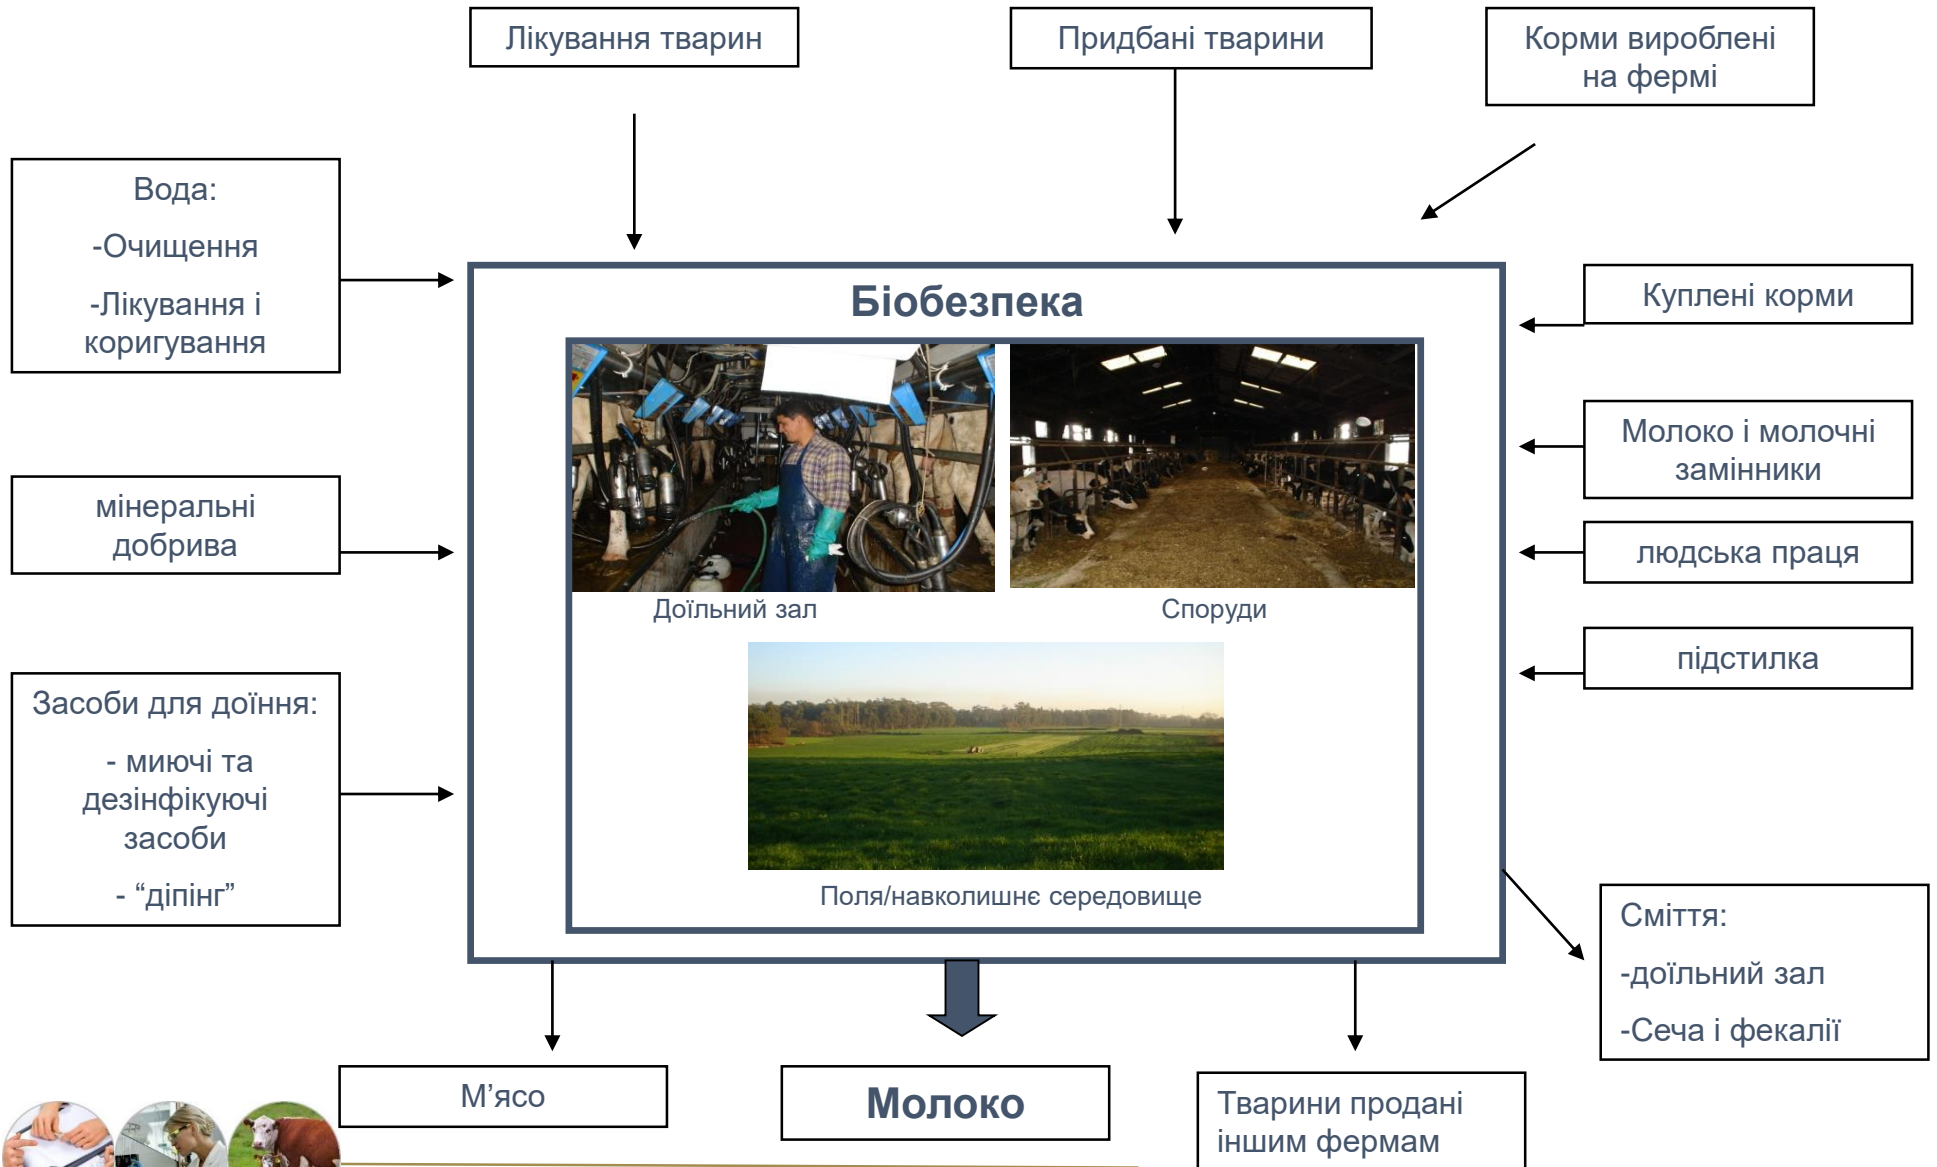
Лікування тварин

Придбані тварини

Корми вироблені на фермі

Вода:

-Очищення

-Лікування і коригування

Біобезпека

Куплені корми

Молоко і молочні замінники

людська праця

підстилка

мінеральні добрива

Доїльний зал

Споруди

Засоби для доїння:

- миючі та дезінфікуючі засоби

- “діпінг”

Поля/навколишнє середовище

Сміття:

-доїльний зал

-Сеча і фекалії

М’ясо

Молоко

Тварини продані іншим фермам